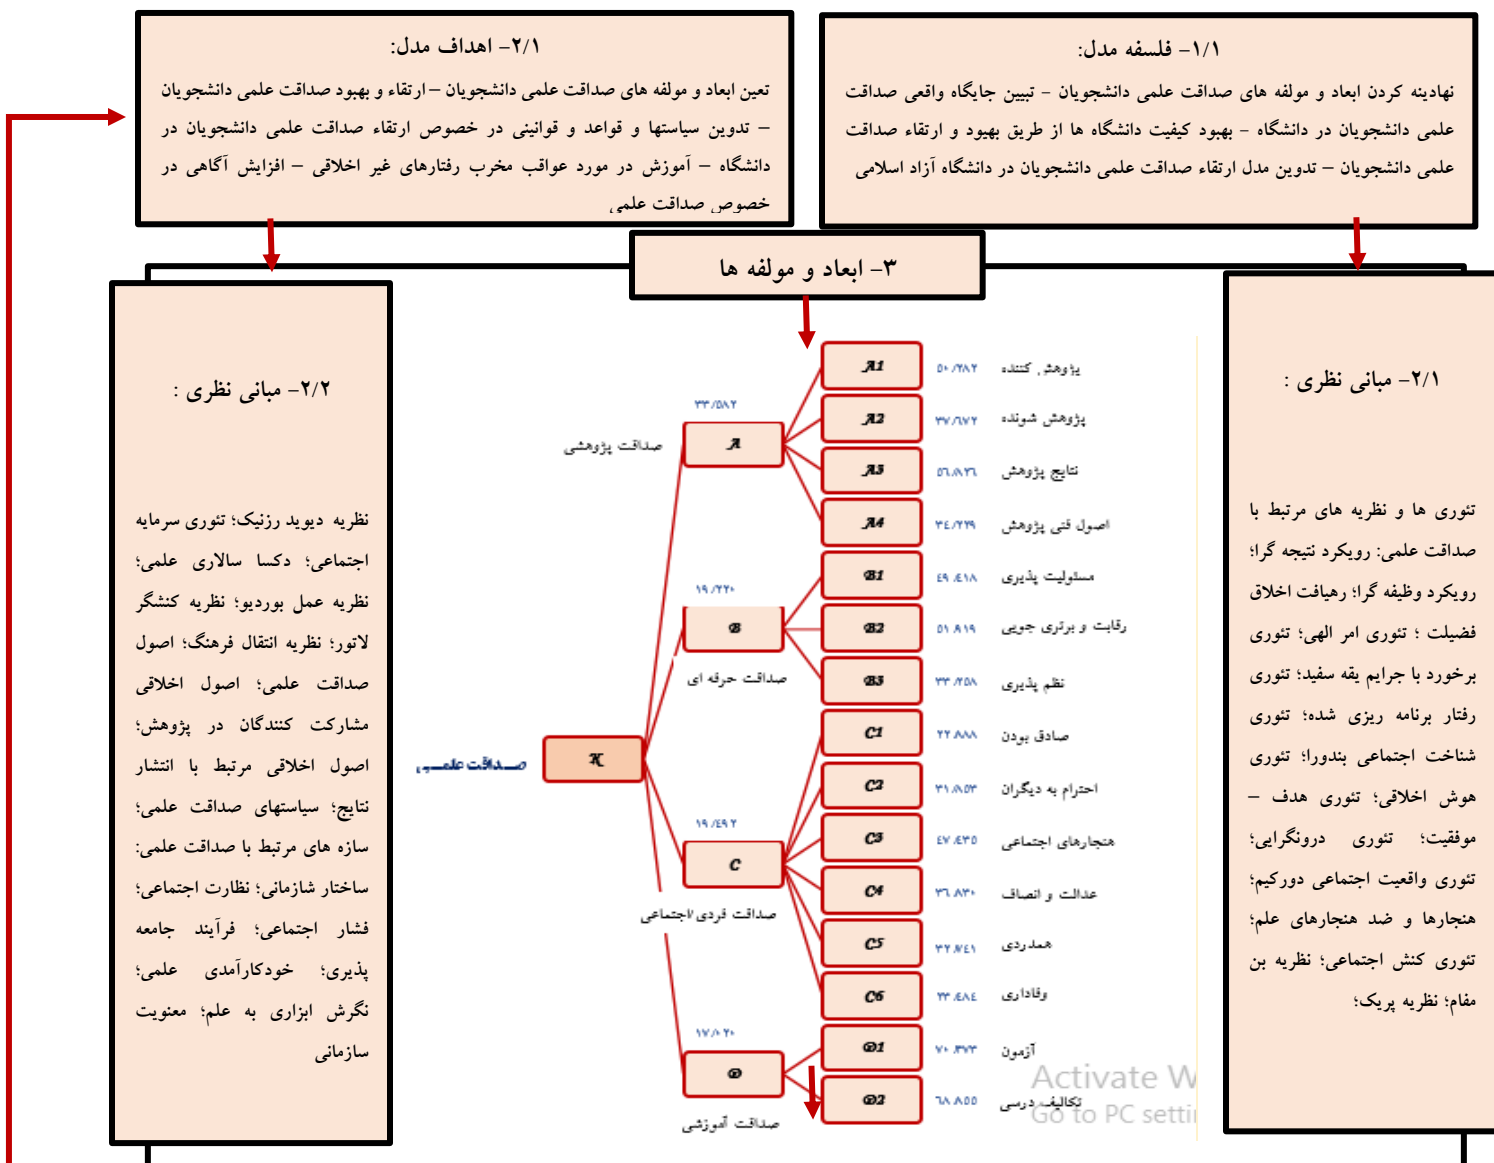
۲/۱- اهداف مدل:

تعین ابعاد و مولفه های صداقت علمی دانشجویان – ارتقاء و بهبود صداقت علمی دانشجویان – تدوین سیاستها و قواعد و قوانینی در خصوص ارتقاء صداقت علمی دانشجویان در دانشگاه – آموزش در مورد عواقب مخرب رفتارهای غیر اخلاقی – افزایش آگاهی در خصوص صداقت علمی

۱/۱- فلسفه مدل:

نهادینه کردن ابعاد و مولفه های صداقت علمی دانشجویان - تبیین جایگاه واقعی صداقت علمی دانشجویان در دانشگاه - بهبود کیفیت دانشگاه ها از طریق بهبود و ارتقاء صداقت علمی دانشجویان – تدوین مدل ارتقاء صداقت علمی دانشجویان در دانشگاه آزاد اسلامی

۳- ابعاد و مولفه ها

۲/۲- مبانی نظری :

نظریه دیوید رزنیک؛ تئوری سرمایه اجتماعی؛ دکسا سالاری علمی؛ نظریه عمل بوردیو؛ نظریه کنشگر لاتور؛ نظریه انتقال فرهنگ؛ اصول صداقت علمی؛ اصول الاخلاقی مشارکت کنندگان در پژوهش؛ اصول اخلاقی مرتبط با انتشار نتایج؛ سیاستهای صداقت علمی؛ سازه های مرتبط با صداقت علمی: ساختار شازمانی؛ نظارت اجتماعی؛ فشار اجتماعی؛ فرآیند جامعه پذیری؛ خودکارآمدی علمی؛ نگرش ابزاری به علم؛ معنویت سازمانی

۲/۱- مبانی نظری :

تئوری ها و نظریه های مرتبط با صداقت علمی: رویکرد نتیجه گرا؛ رویکرد وظیفه گرا؛ رهیافت اخلاق فضیلت ؛ تئوری امر الهی؛ تئوری برخورد با جرایم یقه سفید؛ تئوری رفتار برنامه ریزی شده؛ تئوری شناخت اجتماعی بندورا؛ تئوری هوش اخلاقی؛ تئوری هدف - موفقیت؛ تئوری درونگرایی؛ تئوری واقعیت اجتماعی دورکیم؛ هنجارها و ضد هنجارهای علم؛ تئوری کنش اجتماعی؛ نظریه بن مفام؛ نظریه پریک؛

صداقت علمی K

صداقت پژوهشی A ۳۳/۵۸۲
A1 ۵۰/۲۸۲ پژوهش کننده
A2 ۳۷/۸۷۲ پژوهش شونده
A3 ۵۶/۸۲۶ نتایج پژوهش
A4 ۳۴/۲۲۹ اصول فنی پژوهش

صداقت حرفه ای B ۱۹/۲۲۰
B1 ۴۹/۴۱۸ مسئولیت پذیری
B2 ۵۱/۸۱۹ رقابت و برتری جویی
B3 ۳۳/۲۵۸ نظم پذیری

صداقت فردی/اجتماعی C ۱۹/۴۹۲
C1 ۲۲/۸۸۸ صادق بودن
C2 ۳۱/۸۵۳ احترام به دیگران
C3 ۴۷/۴۳۵ هنجارهای اجتماعی
C4 ۳۶/۸۳۰ عدالت و انصاف
C5 ۳۲/۷۴۱ همدردی
C6 ۳۳/۴۸۴ وفاداری

صداقت آموزشی D ۱۷/۰۲۰
D1 ۷۰/۳۷۳ آزمون
D2 ۶۸/۸۵۵ تکالیف درسی

Activate W
Go to PC setti